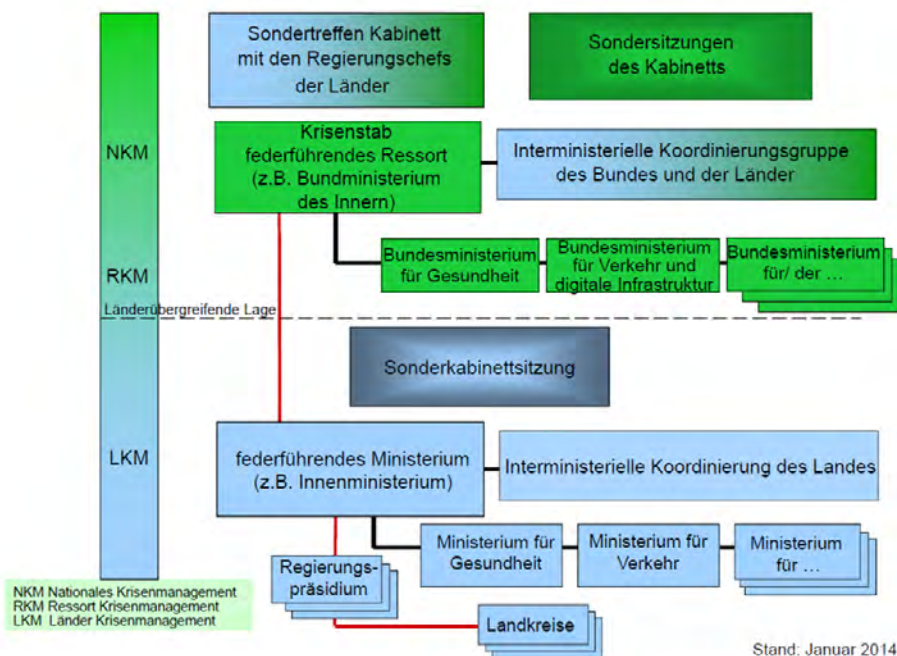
NKM

RKM

Länderübergreifende Lage

LKM

Sondertreffen Kabinett mit den Regierungschefs der Länder

Sondersitzungen des Kabinetts

Krisenstab federführendes Ressort (z.B. Bundministerium des Innern)

Interministerielle Koordinierungsgruppe des Bundes und der Länder

Bundesministerium für Gesundheit

Bundesministerium für Verkehr und digitale Infrastruktur

Bundesministerium für/ der …

Sonderkabinettsitzung

federführendes Ministerium (z.B. Innenministerium)

Interministerielle Koordinierung des Landes

Ministerium für Gesundheit

Ministerium für Verkehr

Ministerium für …

Regierungs-präsidium

Landkreise

NKM Nationales Krisenmanagement
RKM Ressort Krisenmanagement
LKM Länder Krisenmanagement

Stand: Januar 2014